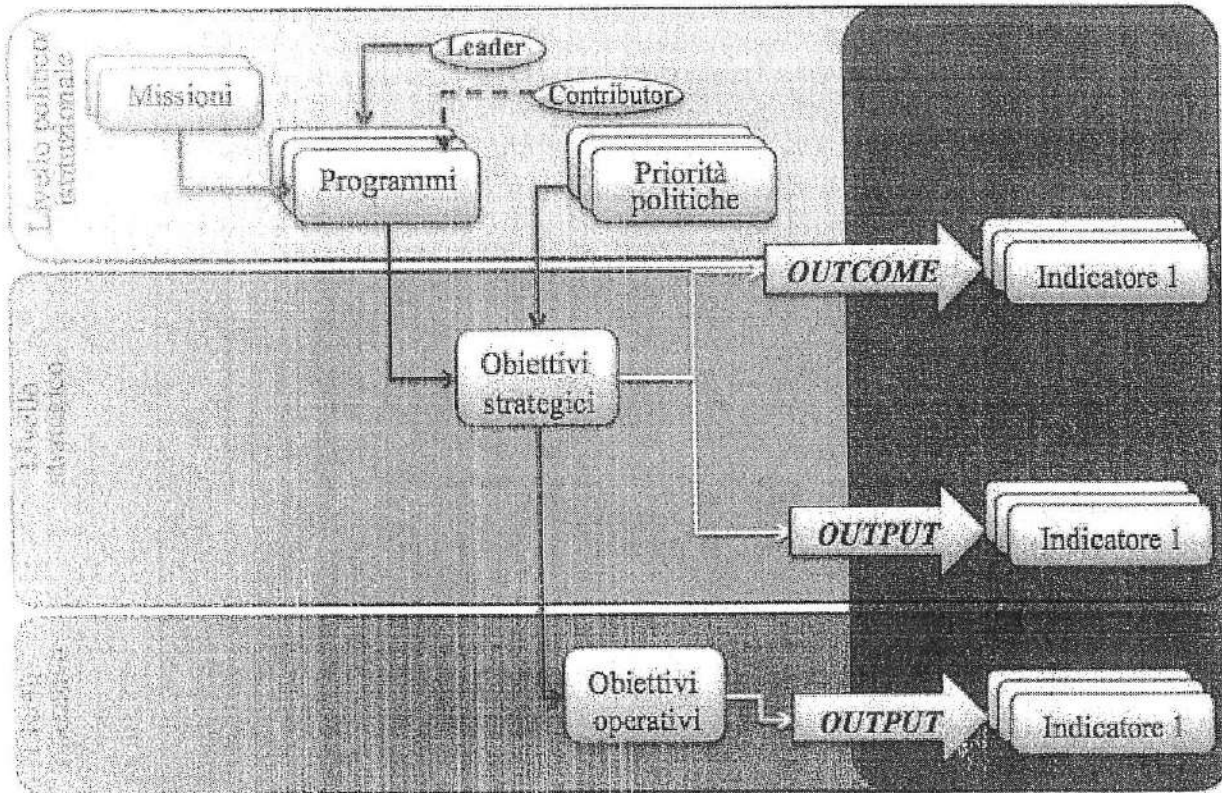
Livello politico/ istituzionale

Missioni

Leader

Contributor

Programmi

Priorità politiche

OUTCOME

Indicatore 1

Livello strategico

Obiettivi strategici

OUTPUT

Indicatore 1

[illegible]

Obiettivi operativi

OUTPUT

Indicatore 1